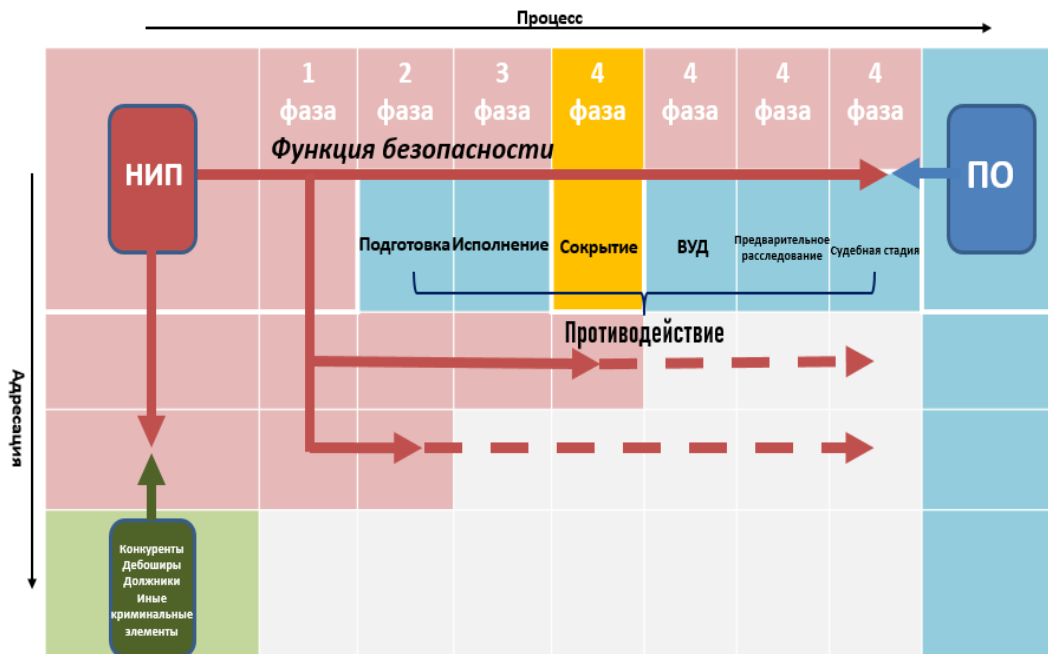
Процесс

| | 1 фаза | 2 фаза | 3 фаза | 4 фаза | 4 фаза | 4 фаза | 4 фаза | |
|---|---|---|---|---|---|---|---|---|

НИП

Функция безопасности

ПО

Подготовка Исполнение Сокрытие ВУД Предварительное расследование Судебная стадия

Противодействие

Адресация

Конкуренты
Дебоширы
Должники
Иные криминальные элементы